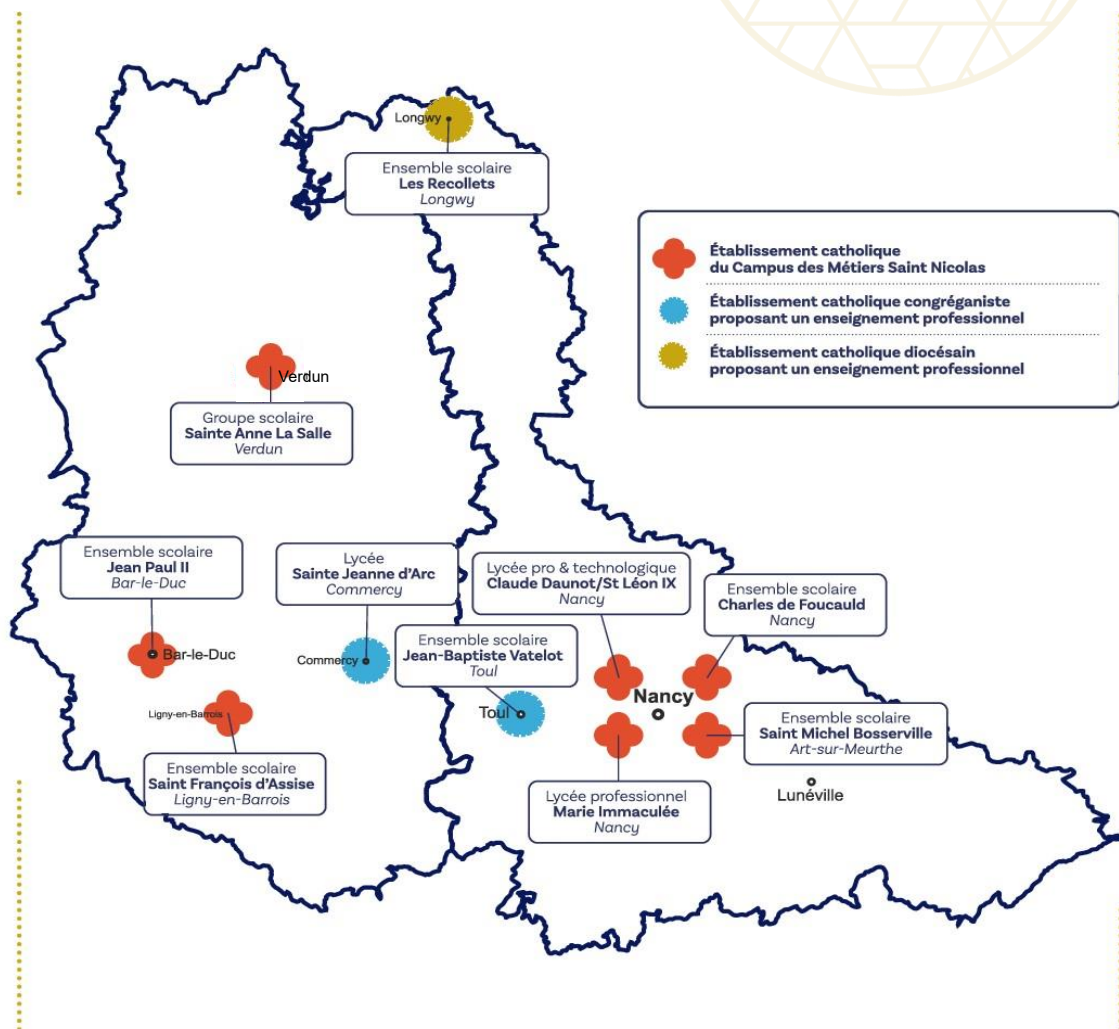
Longwy

Ensemble scolaire
**Les Recollets**
*Longwy*

Établissement catholique du Campus des Métiers Saint Nicolas

Établissement catholique congréganiste proposant un enseignement professionnel

Établissement catholique diocésain proposant un enseignement professionnel

Verdun

Groupe scolaire
**Sainte Anne La Salle**
*Verdun*

Ensemble scolaire
**Jean Paul II**
*Bar-le-Duc*

Lycée
**Sainte Jeanne d'Arc**
*Commercy*

Lycée pro & technologique
**Claude Daunot/St Léon IX**
*Nancy*

Ensemble scolaire
**Charles de Foucauld**
*Nancy*

Ensemble scolaire
**Jean-Baptiste Vatelot**
*Toul*

Bar-le-Duc

Commercy

Nancy

Ligny-en-Barrois

Toul

Ensemble scolaire
**Saint Michel Bosserville**
*Art-sur-Meurthe*

Ensemble scolaire
**Saint François d'Assise**
*Ligny-en-Barrois*

Lunéville

Lycée professionnel
**Marie Immaculée**
*Nancy*